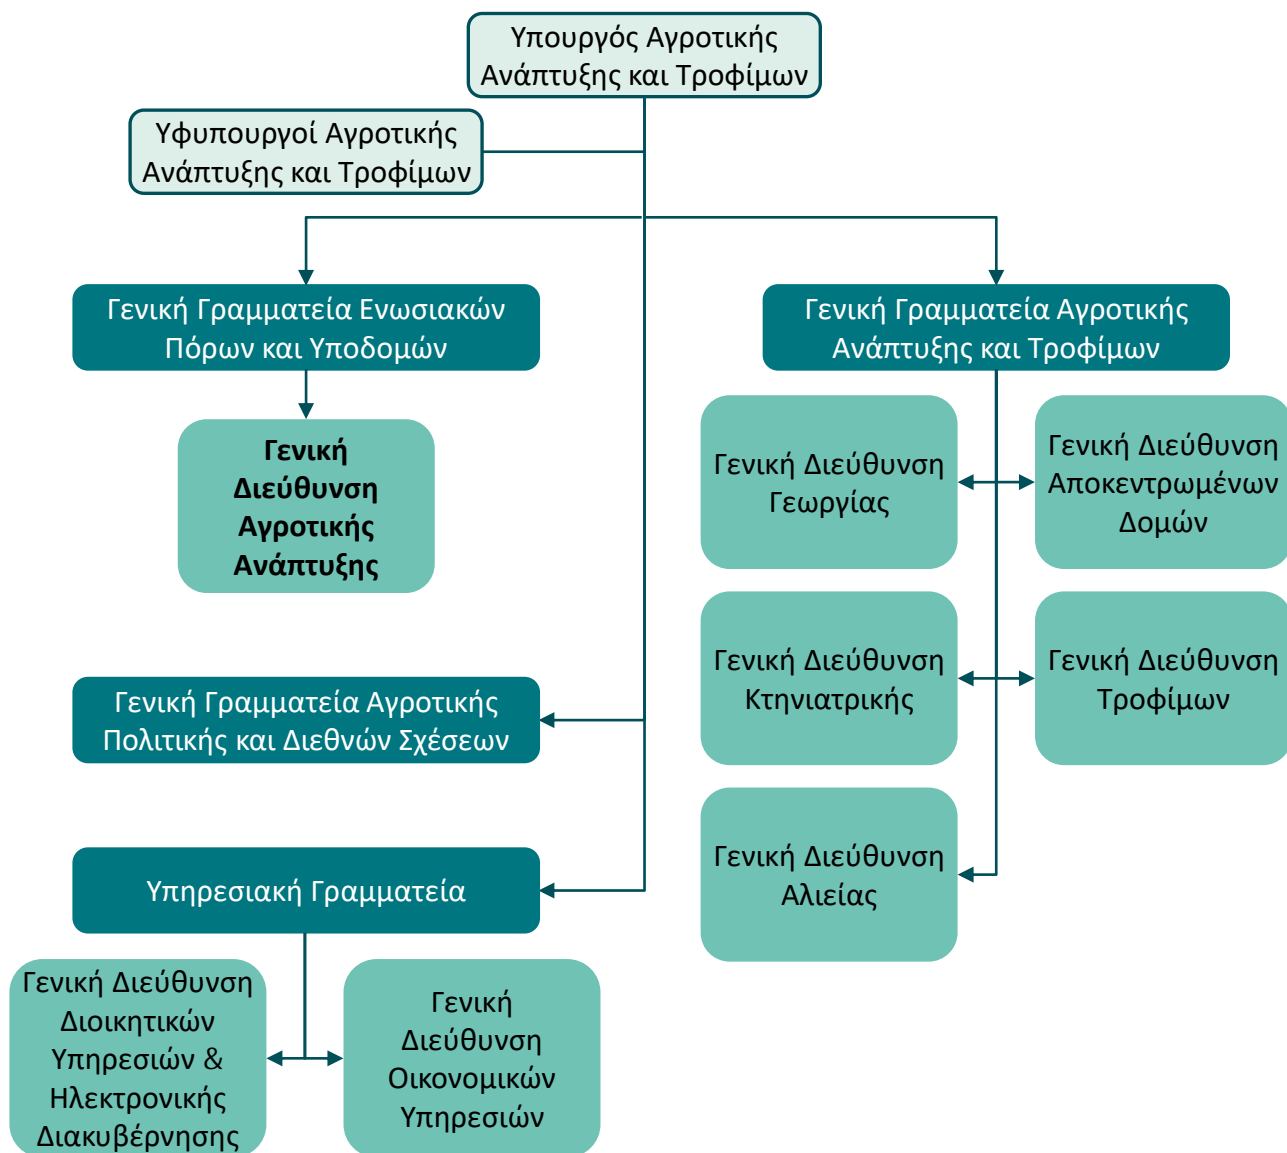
Υπουργός Αγροτικής Ανάπτυξης και Τροφίμων

Υφυπουργοί Αγροτικής Ανάπτυξης και Τροφίμων

Γενική Γραμματεία Ενωσιακών Πόρων και Υποδομών

**Γενική Διεύθυνση Αγροτικής Ανάπτυξης**

Γενική Γραμματεία Αγροτικής Ανάπτυξης και Τροφίμων

Γενική Διεύθυνση Γεωργίας

Γενική Διεύθυνση Αποκεντρωμένων Δομών

Γενική Διεύθυνση Κτηνιατρικής

Γενική Διεύθυνση Τροφίμων

Γενική Διεύθυνση Αλιείας

Γενική Γραμματεία Αγροτικής Πολιτικής και Διεθνών Σχέσεων

Υπηρεσιακή Γραμματεία

Γενική Διεύθυνση Διοικητικών Υπηρεσιών & Ηλεκτρονικής Διακυβέρνησης

Γενική Διεύθυνση Οικονομικών Υπηρεσιών